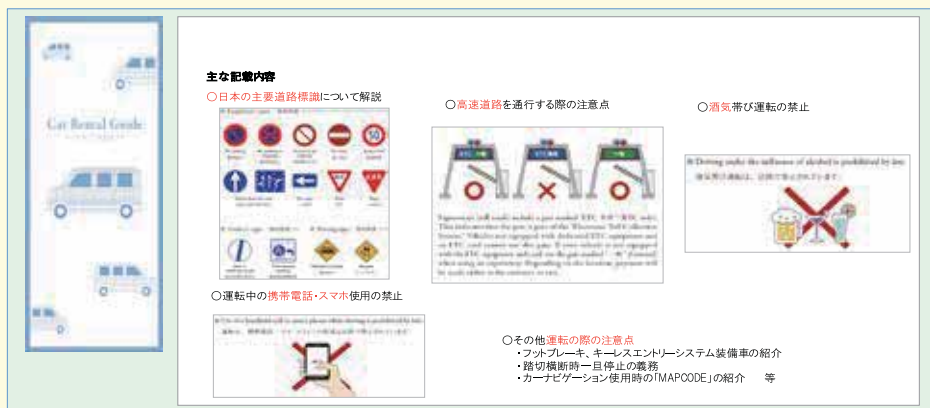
Car Rental Guide

主な記載内容

○日本の主要道路標識について解説

○高速道路を通行する際の注意点

○酒気帯び運転の禁止

ETC　ETC　一般

● Driving under the influence of alcohol is prohibited by law.

○運転中の携帯電話・スマホ使用の禁止

○その他運転の際の注意点
・フットブレーキ、キーレスエントリーシステム装備車の紹介
・踏切横断時一旦停止の義務
・カーナビゲーション使用時の「MAPCODE」の紹介　　等